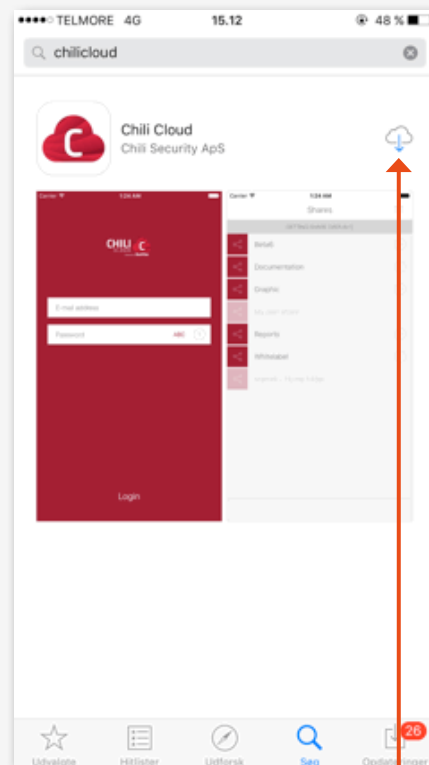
●●●●○ TELMORE 4G 15.12 48 %

chilicloud

C

Chili Cloud
Chili Security ApS

Carrier 1:24 AM

CHILI C

E-mail address

Password ABC

Login

Carrier 1:24 AM
Shares

Email

Documentation

Graphic

Reports

Whitelabel

Udvalgte Hitlister Udforsk Søg Opdateringer 26